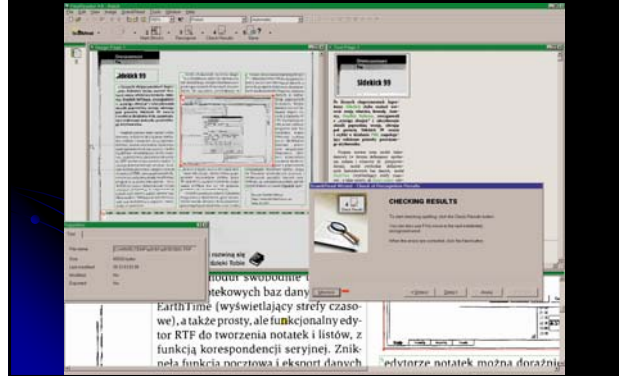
Słoików 99

Słoików 99

CHECKING RESULTS

rozwiną się

EarthTime (wyświetlający strefy czasowe), a także prosty, ale funkcjonalny edytor RTF do tworzenia notatek i listów, z funkcją korespondencji seryjnej. Zniknęła funkcja pocztowa i eksport danych

edytorze notatek można dorażnie